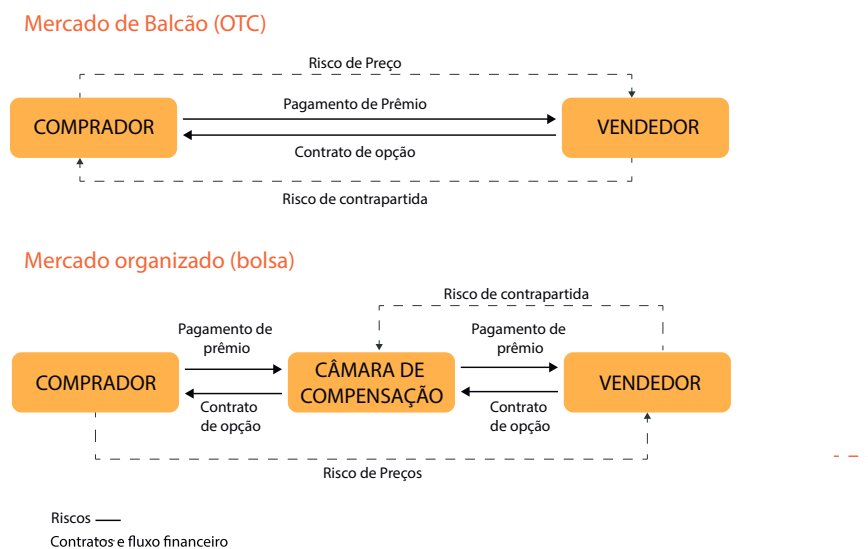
Mercado de Balcão (OTC)

Risco de Preço

COMPRADOR

Pagamento de Prêmio

Contrato de opção

VENDEDOR

Risco de contrapartida

Mercado organizado (bolsa)

Risco de contrapartida

COMPRADOR

Pagamento de prêmio

Contrato de opção

CÂMARA DE COMPENSAÇÃO

Pagamento de prêmio

Contrato de opção

VENDEDOR

Risco de Preços

Riscos

Contratos e fluxo financeiro